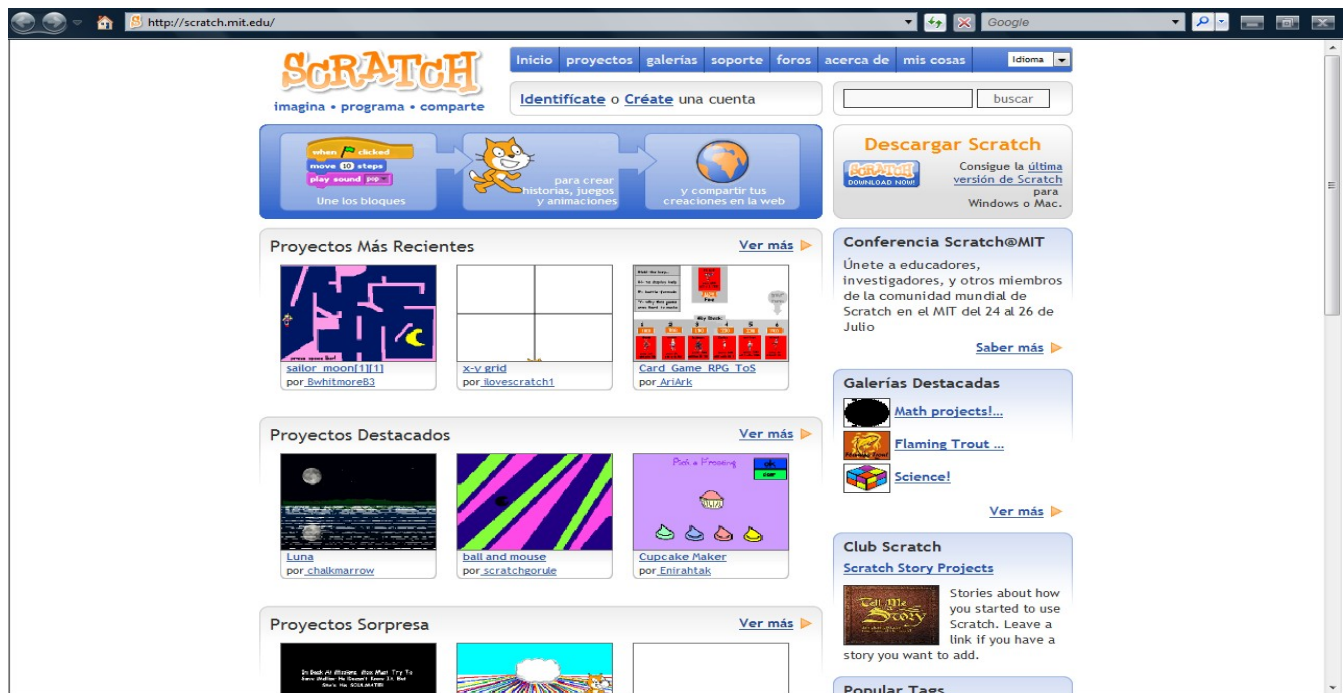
http://scratch.mit.edu/

Google

SCRATCH
imagina • programa • comparte

Inicio | proyectos | galerías | soporte | foros | acerca de | mis cosas | Idioma

Identifícate o Créate una cuenta

buscar

when clicked
move 10 steps
play sound pop
Une los bloques

para crear historias, juegos y animaciones

y compartir tus creaciones en la web

Descargar Scratch
SCRATCH DOWNLOAD NOW!
Consigue la última versión de Scratch para Windows o Mac.

Proyectos Más Recientes
Ver más

sailor_moon[1][1]
por BwhitmoreB3

x-y grid
por ilovescratch1

Card_Game_RPG_ToS
por AriArk

Conferencia Scratch@MIT
Únete a educadores, investigadores, y otros miembros de la comunidad mundial de Scratch en el MIT del 24 al 26 de Julio
Saber más

Galerías Destacadas
Math projects!...
Flaming Trout ...
Science!
Ver más

Proyectos Destacados
Ver más

Luna
por chalkmarrow

ball and mouse
por scratchgorule

Cupcake Maker
por Enirahtak

Club Scratch
Scratch Story Projects
Stories about how you started to use Scratch. Leave a link if you have a story you want to add.

Proyectos Sorpresa
Ver más

Popular Tags